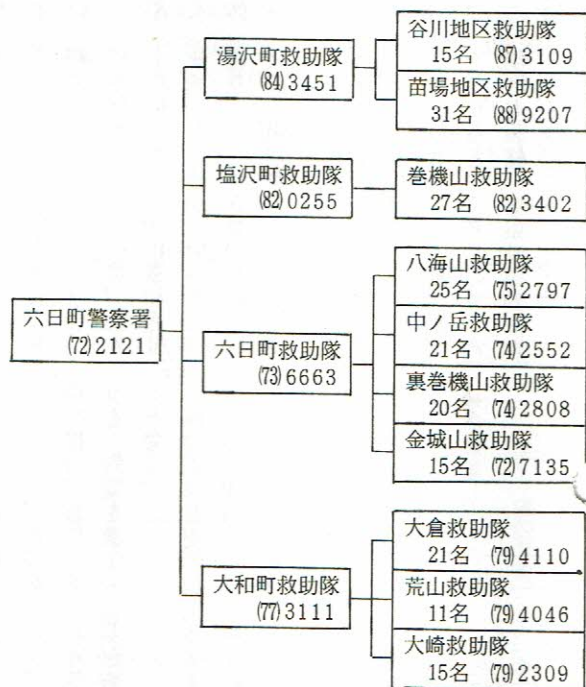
六日町警察署
(72)2121

湯沢町救助隊
(84)3451

谷川地区救助隊
15名 (87)3109

苗場地区救助隊
31名 (88)9207

塩沢町救助隊
(82)0255

巻機山救助隊
27名 (82)3402

六日町救助隊
(73)6663

八海山救助隊
25名 (75)2797

中ノ岳救助隊
21名 (74)2552

裏巻機山救助隊
20名 (74)2808

金城山救助隊
15名 (72)7135

大和町救助隊
(77)3111

大倉救助隊
21名 (79)4110

荒山救助隊
11名 (79)4046

大崎救助隊
15名 (79)2309